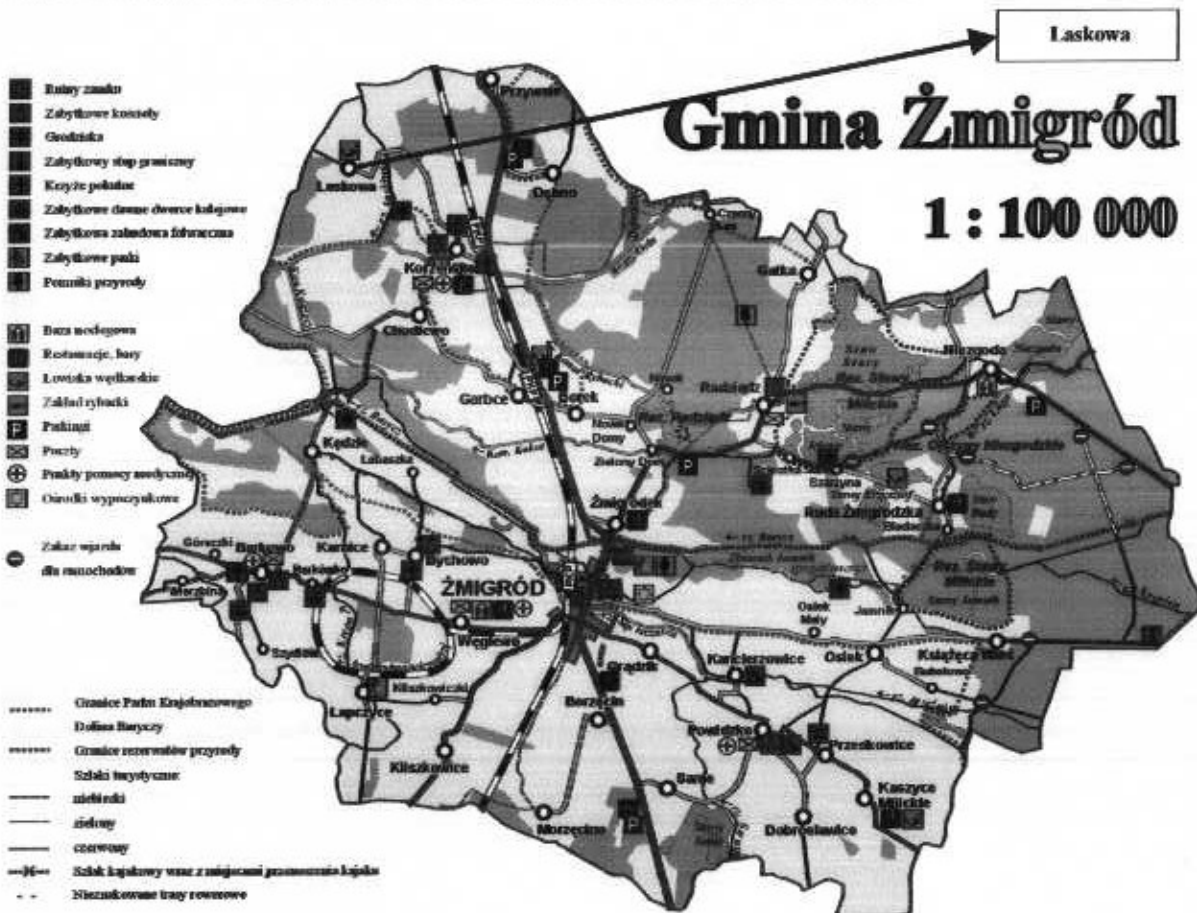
Laskowa

Gmina Żmigród

1 : 100 000

Ruiny zamku
Zabytkowe kościoły
Grodziska
Zabytkowy słup graniczny
Krzyże pokutne
Zabytkowe dawne dworce kolejowe
Zabytkowa zabudowa folwarczna
Zabytkowe parki
Pomniki przyrody

Baza noclegowa
Restauracje, bary
Łowiska wędkarskie
Zakład rybacki
Parkingi
Poczty
Punkty pomocy medycznej
Ośrodki wypoczynkowe

Zakaz wjazdu dla samochodów

Granice Parku Krajobrazowego Doliny Baryczy
Granice rezerwatów przyrody
Szlaki turystyczne:
niebieski
zielony
czerwony
Szlak kajakowy wraz z miejscami przenoszenia kajaka
Nieznakowane trasy rowerowe

Przywsie
Laskowa
Osiek
Korzeńsko
Chodlewo
Gatka
Garbce
Radziądz
Borek
Nowe Domy
Zielony Dąb
Kędzie
Łabaszka
Żmigród Osiek
Grzeczyn
Karnice
Bychowo
Barkowo
Borkówko
Sierbino
ŻMIGRÓD
Węglewo
Szydłów
Gradzik
Laprzyce
Kliszkowice
Borzęcin
Barnie
Morzęcino
Kasztelanowice
Osiek Mały
Jamno
Osiek
Książęca Wieś
Powidzko
Przyrzecz
Kaszyce Milickie
Dobrosławice
Radziądz
Ruda Żmigrodzka
Bronowo
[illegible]